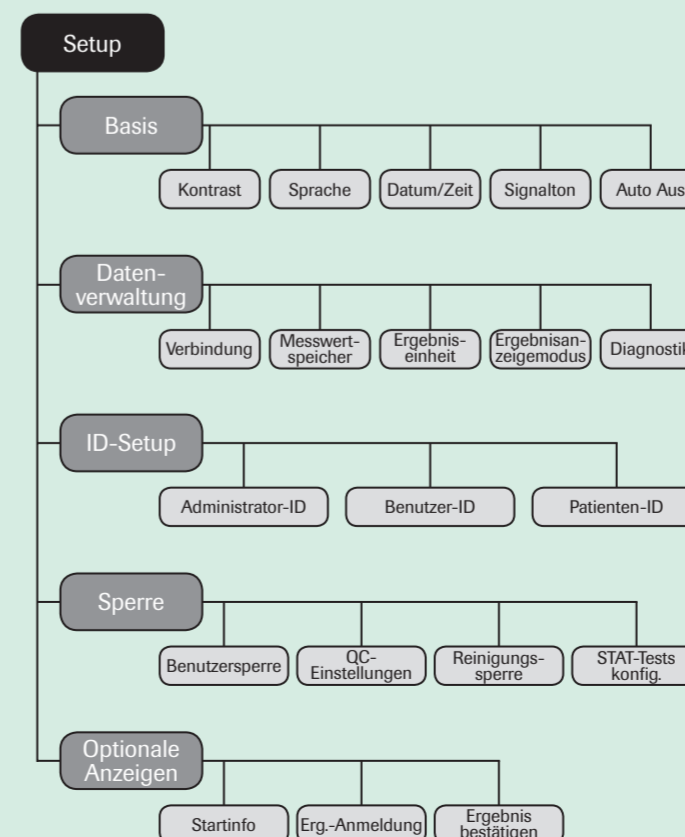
Setup

Basis

Kontrast

Sprache

Datum/Zeit

Signalton

Auto Aus

Datenverwaltung

Verbindung

Messwertspeicher

Ergebniseinheit

Ergebnisanzeigemodus

Diagnostik

ID-Setup

Administrator-ID

Benutzer-ID

Patienten-ID

Sperre

Benutzersperre

QC-Einstellungen

Reinigungssperre

STAT-Tests konfig.

Optionale Anzeigen

Startinfo

Erg.-Anmeldung

Ergebnis bestätigen